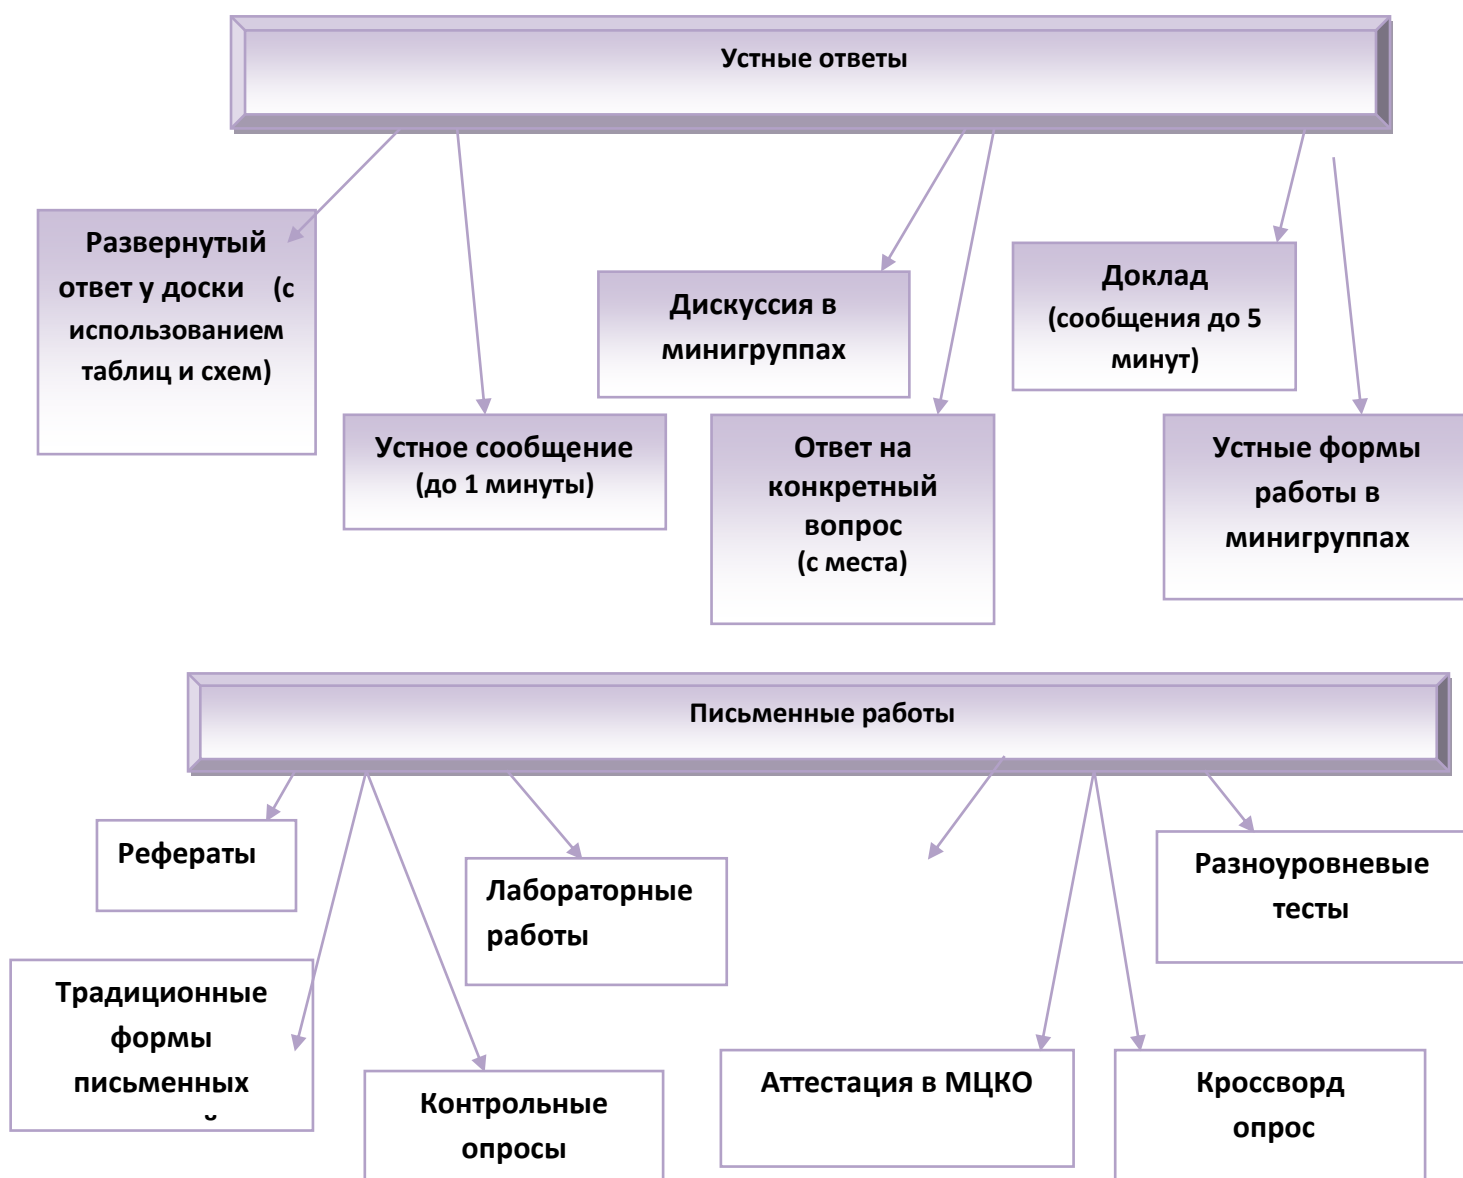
Устные ответы

Развернутый ответ у доски (с использованием таблиц и схем)

Устное сообщение (до 1 минуты)

Дискуссия в минигруппах

Ответ на конкретный вопрос (с места)

Доклад (сообщения до 5 минут)

Устные формы работы в минигруппах

Письменные работы

Рефераты

Традиционные формы письменных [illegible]

Контрольные опросы

Лабораторные работы

Аттестация в МЦКО

Кроссворд опрос

Разноуровневые тесты